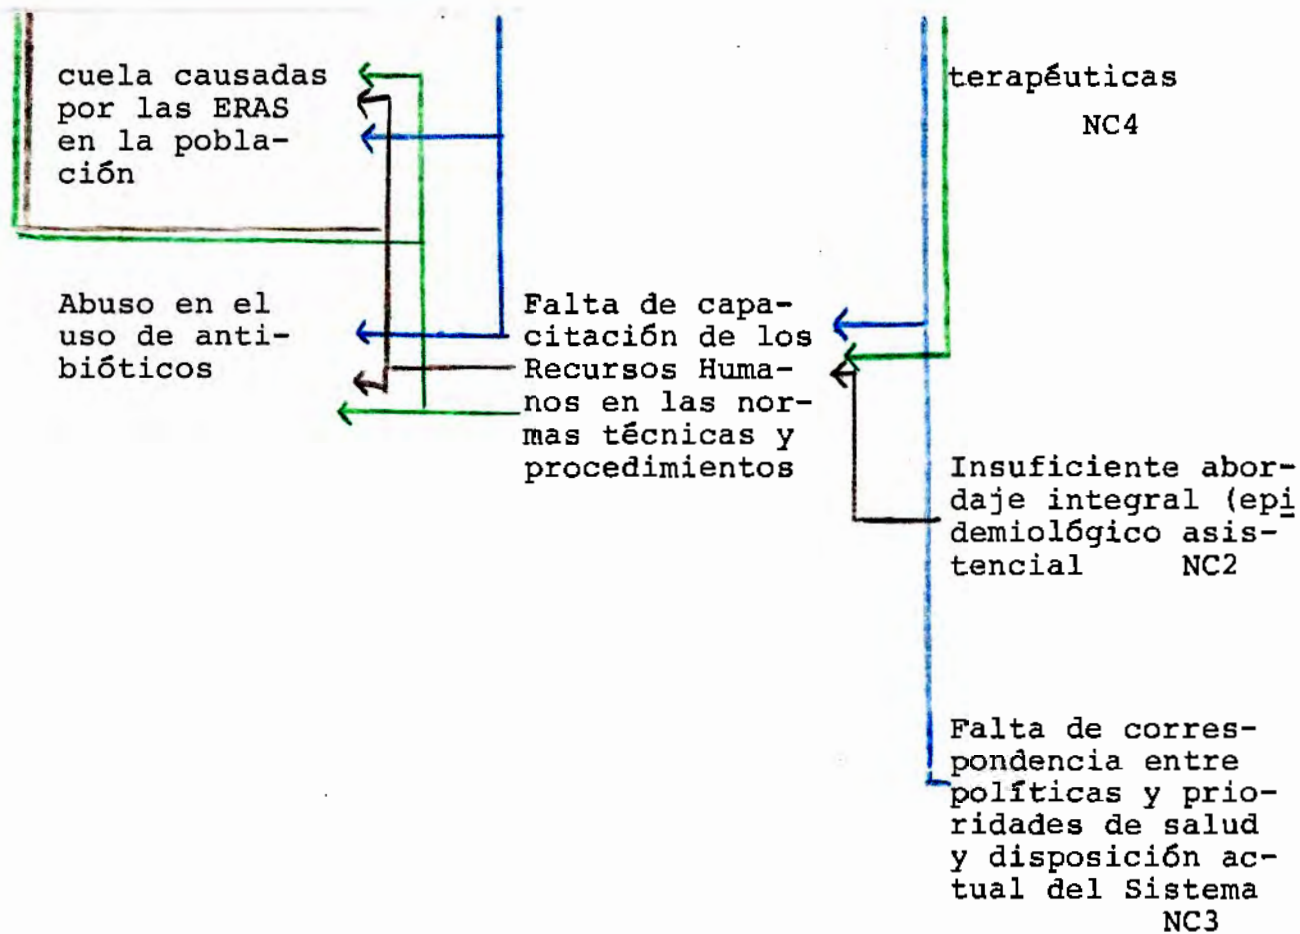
cuela causadas por las ERAS en la población

terapéuticas
NC4

Abuso en el uso de antibióticos

Falta de capacitación de los Recursos Humanos en las normas técnicas y procedimientos

Insuficiente abordaje integral (epidemiológico asistencial NC2

Falta de correspondencia entre políticas y prioridades de salud y disposición actual del Sistema
NC3